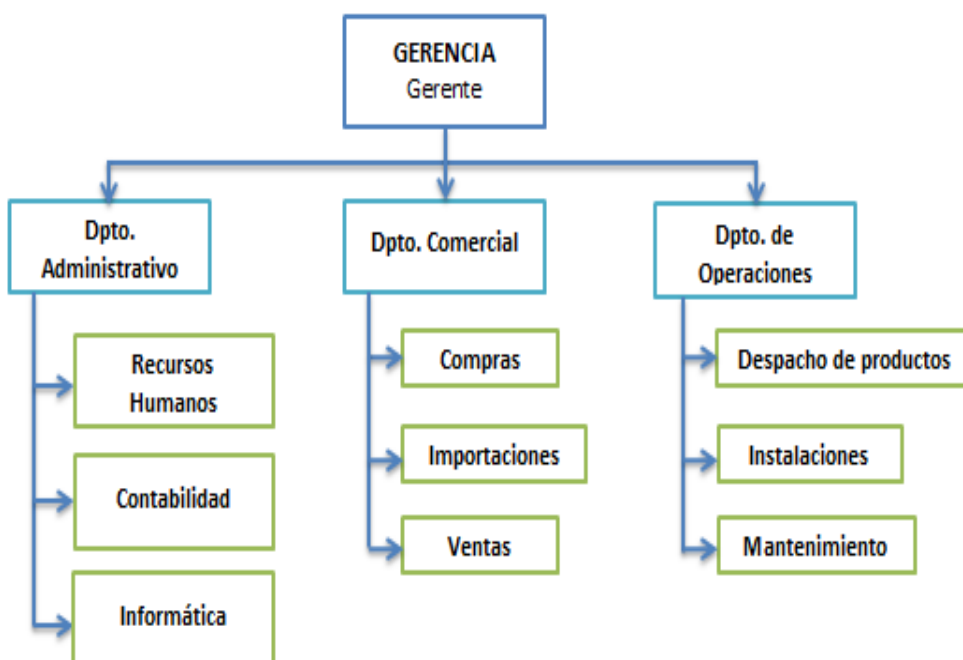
GERENCIA
Gerente

Dpto. Administrativo

Recursos Humanos

Contabilidad

Informática

Dpto. Comercial

Compras

Importaciones

Ventas

Dpto. de Operaciones

Despacho de productos

Instalaciones

Mantenimiento